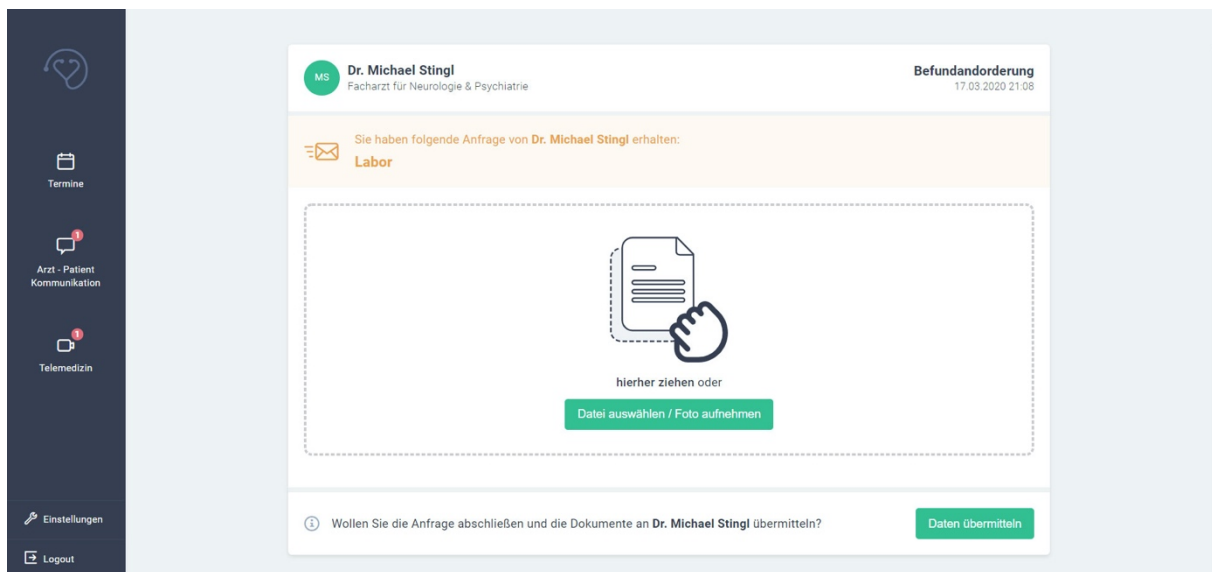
Termine

1
Arzt - Patient Kommunikation

1
Telemedizin

Einstellungen

Logout

MS Dr. Michael Stingl
Facharzt für Neurologie & Psychiatrie

Befundandorderung
17.03.2020 21:08

Sie haben folgende Anfrage von Dr. Michael Stingl erhalten:
Labor

hierher ziehen oder

Datei auswählen / Foto aufnehmen

Wollen Sie die Anfrage abschließen und die Dokumente an Dr. Michael Stingl übermitteln?

Daten übermitteln